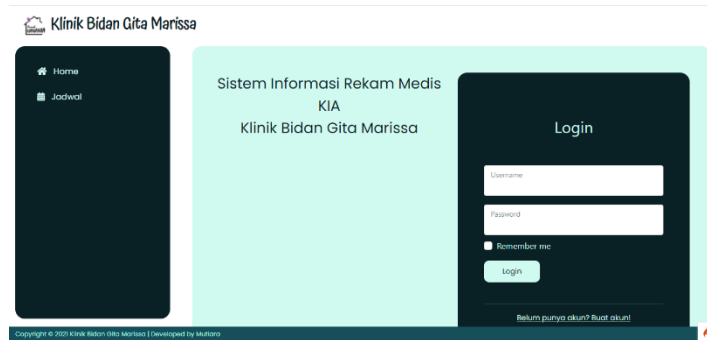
Klinik Bidan Gita Marissa

Home
Jadwal

Sistem Informasi Rekam Medis KIA
Klinik Bidan Gita Marissa

Login

Username

Password

Remember me

Login

Belum punya akun? Buat akun!

Copyright © 2021 Klinik Bidan Gita Marissa | Developed by Mutiara